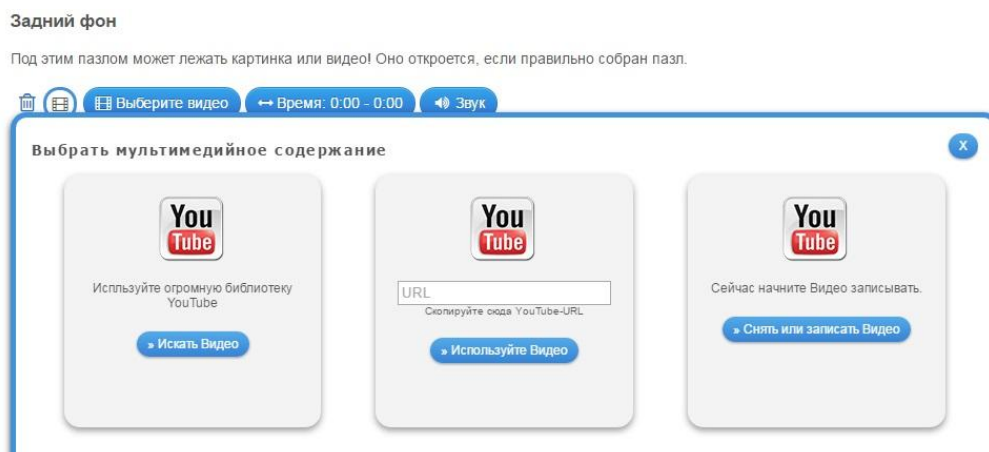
Задний фон

Под этим пазлом может лежать картинка или видео! Оно откроется, если правильно собран пазл.

Выберите видео | ↔ Время: 0:00 - 0:00 | Звук

Выбрать мультимедийное содержание

x

You Tube

Используйте огромную библиотеку YouTube

» Искать Видео

You Tube

URL

Скопируйте сюда YouTube-URL

» Используйте Видео

You Tube

Сейчас начните Видео записывать.

» Снять или записать Видео